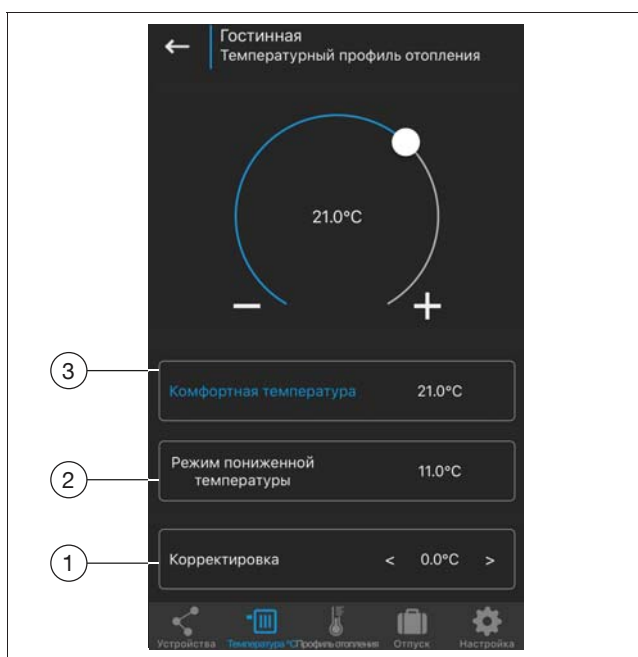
←
Гостинная
Температурный профиль отопления

21.0°C

−
+

3
Комфортная температура 21.0°C

2
Режим пониженной температуры 11.0°C

1
Корректировка < 0.0°C >

Устройства
Температура °C
Профиль отопления
Отпуск
Настройка